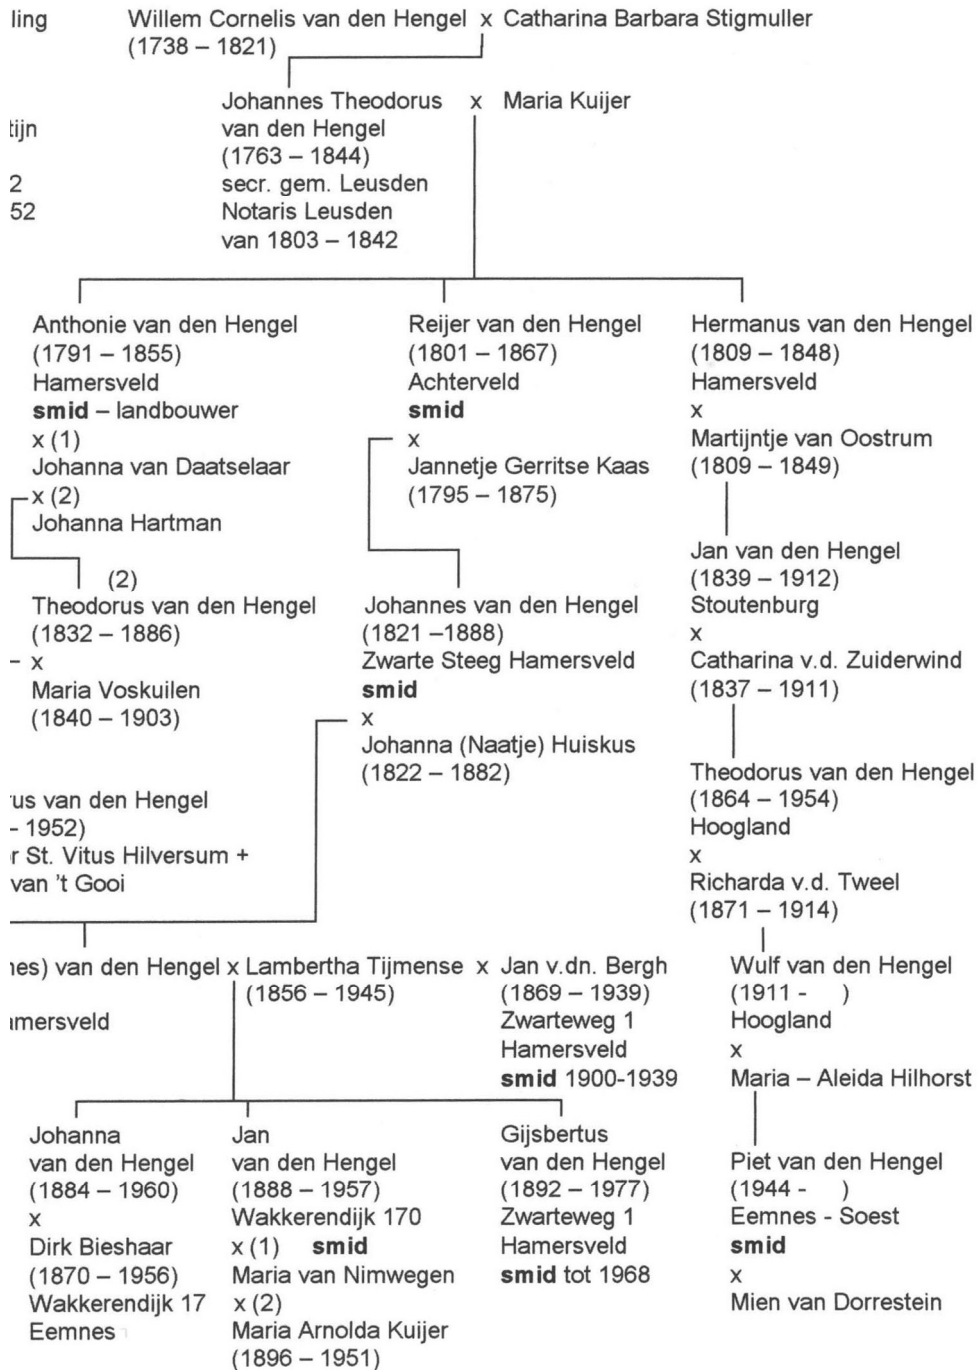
ling
tijn
2
52

Willem Cornelis van den Hengel x Catharina Barbara Stigmuller
(1738 – 1821)

Johannes Theodorus van den Hengel (1763 – 1844) secr. gem. Leusden Notaris Leusden van 1803 – 1842 x Maria Kuijer

Anthonie van den Hengel
(1791 – 1855)
Hamersveld
**smid** – landbouwer
x (1)
Johanna van Daatselaar
x (2)
Johanna Hartman

Reijer van den Hengel
(1801 – 1867)
Achterveld
**smid**
x
Jannetje Gerritse Kaas
(1795 – 1875)

Hermanus van den Hengel
(1809 – 1848)
Hamersveld
x
Martijntje van Oostrum
(1809 – 1849)

(2)
Theodorus van den Hengel
(1832 – 1886)
x
Maria Voskuilen
(1840 – 1903)

Johannes van den Hengel
(1821 –1888)
Zwarte Steeg Hamersveld
**smid**
x
Johanna (Naatje) Huiskus
(1822 – 1882)

Jan van den Hengel
(1839 – 1912)
Stoutenburg
x
Catharina v.d. Zuiderwind
(1837 – 1911)

Theodorus van den Hengel
(1864 – 1954)
Hoogland
x
Richarda v.d. Tweel
(1871 – 1914)

us van den Hengel
- 1952)
r St. Vitus Hilversum +
van 't Gooi

es) van den Hengel x Lambertha Tijmense x Jan v.dn. Bergh
(1856 – 1945)
mersveld

Jan v.dn. Bergh
(1869 – 1939)
Zwarteweg 1
Hamersveld
**smid** 1900-1939

Wulf van den Hengel
(1911 - )
Hoogland
x
Maria – Aleida Hilhorst

Johanna
van den Hengel
(1884 – 1960)
x
Dirk Bieshaar
(1870 – 1956)
Wakkerendijk 17
Eemnes

Jan
van den Hengel
(1888 – 1957)
Wakkerendijk 170
x (1) **smid**
Maria van Nimwegen
x (2)
Maria Arnolda Kuijer
(1896 – 1951)

Gijsbertus
van den Hengel
(1892 – 1977)
Zwarteweg 1
Hamersveld
**smid** tot 1968

Piet van den Hengel
(1944 - )
Eemnes - Soest
**smid**
x
Mien van Dorrestein